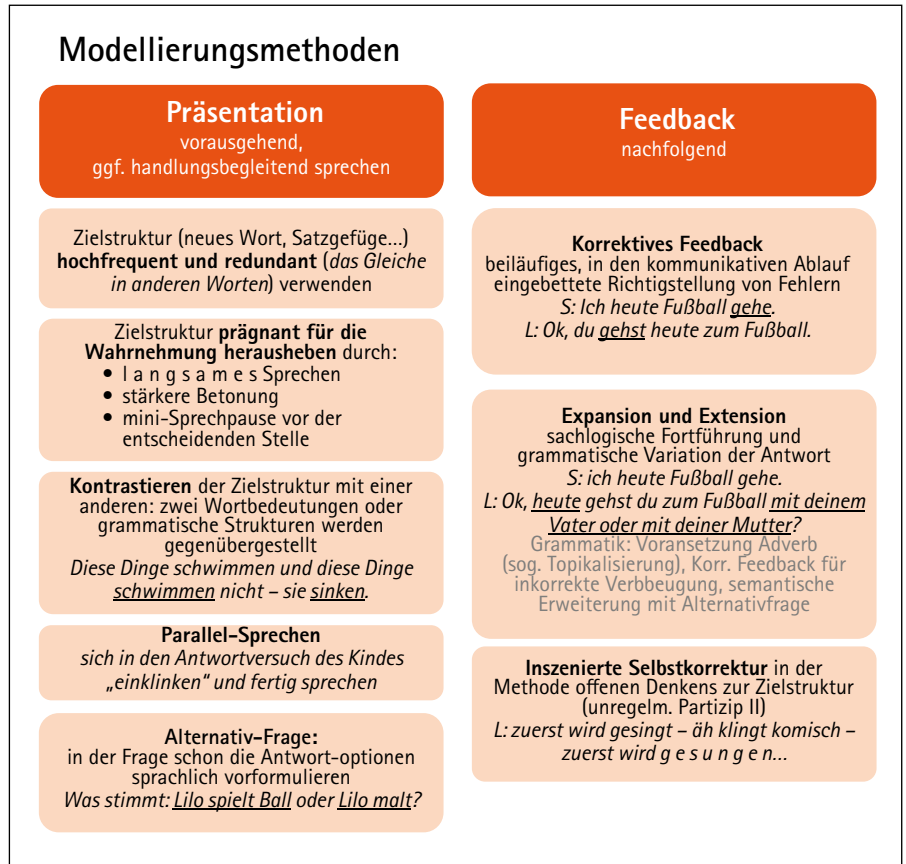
Modellierungsmethoden

**Präsentation**
vorausgehend,
ggf. handlungsbegleitend sprechen

Zielstruktur (neues Wort, Satzgefüge...) **hochfrequent und redundant** (*das Gleiche in anderen Worten*) verwenden

Zielstruktur **prägnant für die Wahrnehmung herausheben** durch:
- l a n g s a m e s Sprechen
- stärkere Betonung
- mini-Sprechpause vor der entscheidenden Stelle

**Kontrastieren** der Zielstruktur mit einer anderen: zwei Wortbedeutungen oder grammatische Strukturen werden gegenübergestellt
*Diese Dinge schwimmen und diese Dinge schwimmen nicht – sie sinken.*

**Parallel-Sprechen**
*sich in den Antwortversuch des Kindes „einklinken" und fertig sprechen*

**Alternativ-Frage:**
in der Frage schon die Antwort-optionen sprachlich vorformulieren
*Was stimmt: Lilo spielt Ball oder Lilo malt?*

**Feedback**
nachfolgend

**Korrektives Feedback**
beiläufiges, in den kommunikativen Ablauf eingebettete Richtigstellung von Fehlern
*S: Ich heute Fußball gehe.*
*L: Ok, du gehst heute zum Fußball.*

**Expansion und Extension**
sachlogische Fortführung und grammatische Variation der Antwort
*S: ich heute Fußball gehe.*
*L: Ok, heute gehst du zum Fußball mit deinem Vater oder mit deiner Mutter?*
Grammatik: Voransetzung Adverb (sog. Topikalisierung), Korr. Feedback für inkorrekte Verbbeugung, semantische Erweiterung mit Alternativfrage

**Inszenierte Selbstkorrektur** in der Methode offenen Denkens zur Zielstruktur (unregelm. Partizip II)
*L: zuerst wird gesingt – äh klingt komisch – zuerst wird g e s u n g e n...*